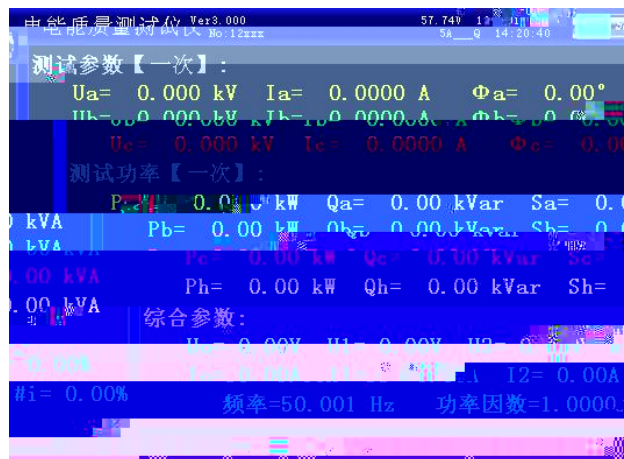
电能质量测试仪 Ver3.000
No:12xxx
57.74V 12
5A Q 14:20:40

测试参数【一次】:
Ua= 0.000 kV Ia= 0.0000 A Φa= 0.00°
Ub= 0.000 kV Ib= 0.0000 A Φb= 0.00°
Uc= 0.000 kV Ic= 0.0000 A Φc= 0.00

测试功率【一次】:
Pa= 0.00 kW Qa= 0.00 kVar Sa= 0.00 kVA
Pb= 0.00 kW Qb= 0.00 kVar Sb= 0.00 kVA
Pc= 0.00 kW Qc= 0.00 kVar Sc= 0.00 kVA
Ph= 0.00 kW Qh= 0.00 kVar Sh= 0.00 kVA

综合参数:
U= 0.00V U1= 0.00V U2= 0.00V
I= 0.00A I1= 0.00A I2= 0.00A
= 0.00%
#i= 0.00%
频率=50.001 Hz 功率因数=1.0000